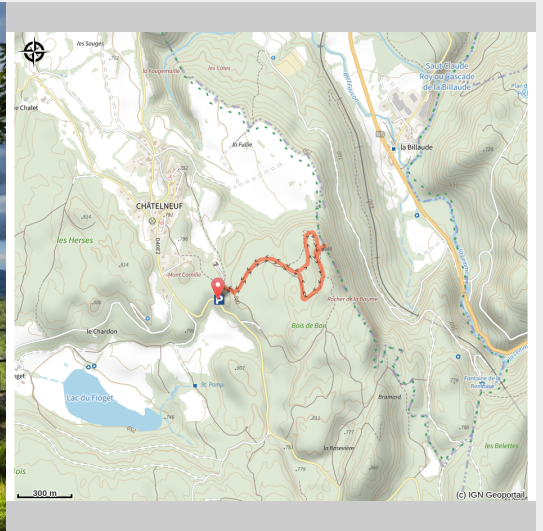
les Souges
752
la Fougemalle
les Côtes
Saut Claude
Roy ou cascade
de la Billaude
le Chalet
la Faille
la Billaude
782
CHÂTELNEUF
781
824
les Herses
786
D462
814
Mont Cornillo
Rocher de la Baume
le Chardon
Bois de Bois
Lac du Fioget
Tr. Pomp.
Bramand
la Rasemine
Fontaine de
les Belettes
300 m
(c) IGN Geoportail